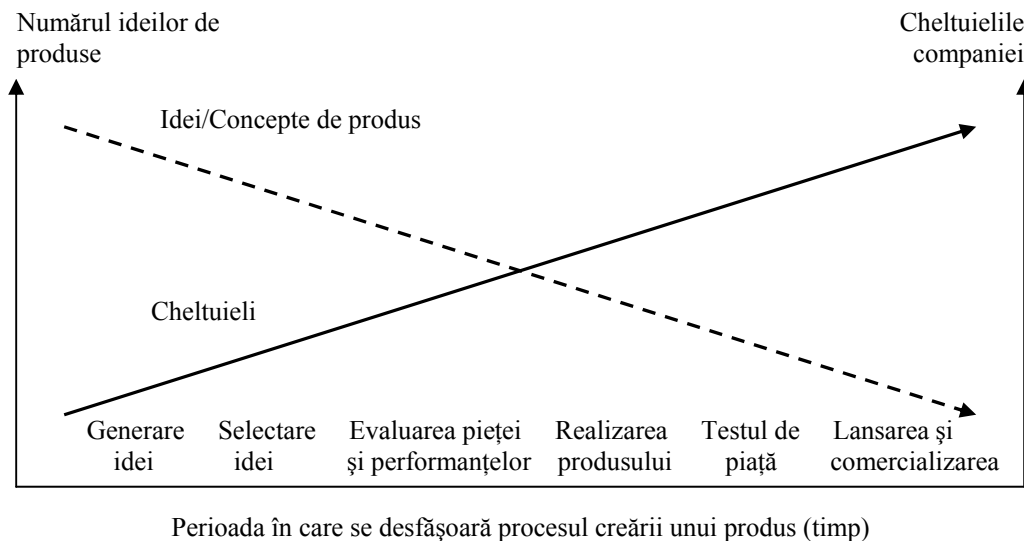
Numărul ideilor de produse

Cheltuielile companiei

Idei/Concepte de produs

Cheltuieli

Generare idei

Selectare idei

Evaluarea pieței şi performanțelor

Realizarea produsului

Testul de piață

Lansarea şi comercializarea

Perioada în care se desfăşoară procesul creării unui produs (timp)